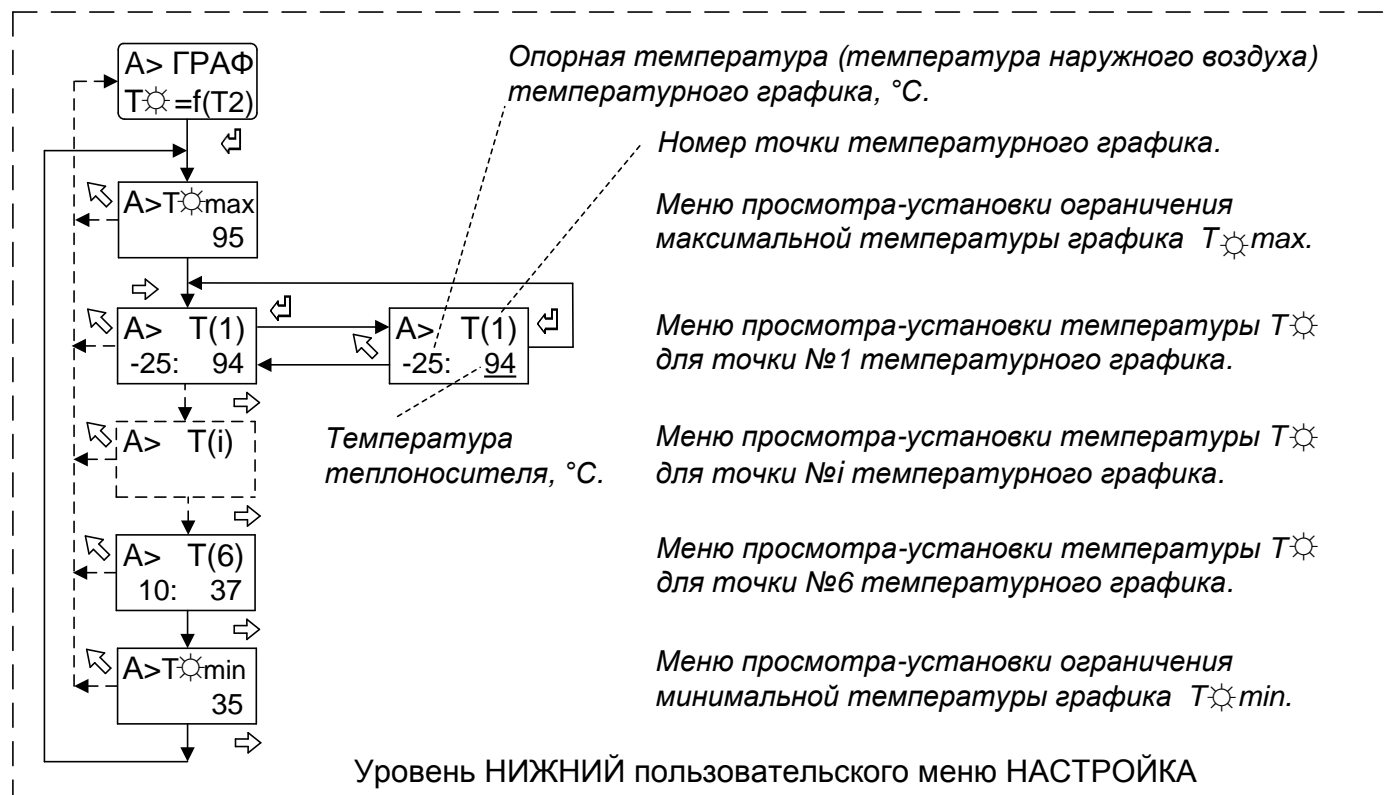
A> ГРАФ
T☼=f(T2)

Опорная температура (температура наружного воздуха) температурного графика, °C.

Номер точки температурного графика.

A>T☼max
95

Меню просмотра-установки ограничения максимальной температуры графика T☼max.

A> T(1)
-25: 94

A> T(1)
-25: 94

Меню просмотра-установки температуры T☼ для точки №1 температурного графика.

A> T(i)

Температура теплоносителя, °C.

Меню просмотра-установки температуры T☼ для точки №i температурного графика.

A> T(6)
10: 37

Меню просмотра-установки температуры T☼ для точки №6 температурного графика.

A>T☼min
35

Меню просмотра-установки ограничения минимальной температуры графика T☼min.

Уровень НИЖНИЙ пользовательского меню НАСТРОЙКА